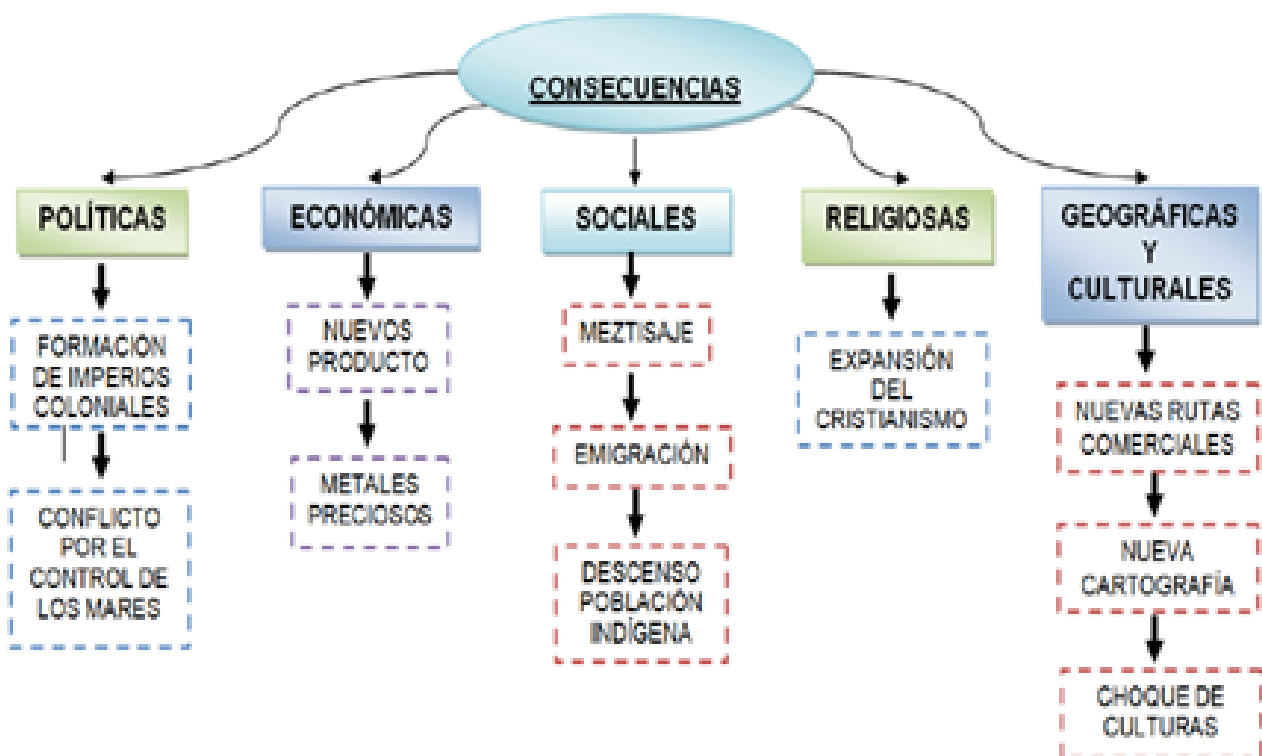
CONSECUENCIAS

POLÍTICAS

FORMACIÓN DE IMPERIOS COLONIALES

CONFLICTO POR EL CONTROL DE LOS MARES

ECONÓMICAS

NUEVOS PRODUCTO

METALES PRECIOSOS

SOCIALES

MEZTISAJE

EMIGRACIÓN

DESCENSO POBLACIÓN INDÍGENA

RELIGIOSAS

EXPANSIÓN DEL CRISTIANISMO

GEOGRÁFICAS Y CULTURALES

NUEVAS RUTAS COMERCIALES

NUEVA CARTOGRAFÍA

CHOQUE DE CULTURAS